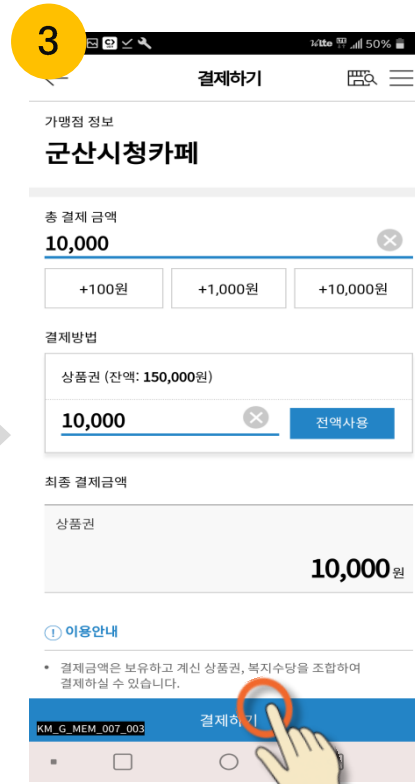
3

결제하기

가맹점 정보

군산시청카페

총 결제 금액

10,000

+100원

+1,000원

+10,000원

결제방법

상품권 (잔액: 150,000원)

10,000

전액사용

최종 결제금액

상품권

10,000원

이용안내

• 결제금액은 보유하고 계신 상품권, 복지수당을 조합하여 결제하실 수 있습니다.

KM_G_MEM_007_003

결제하기